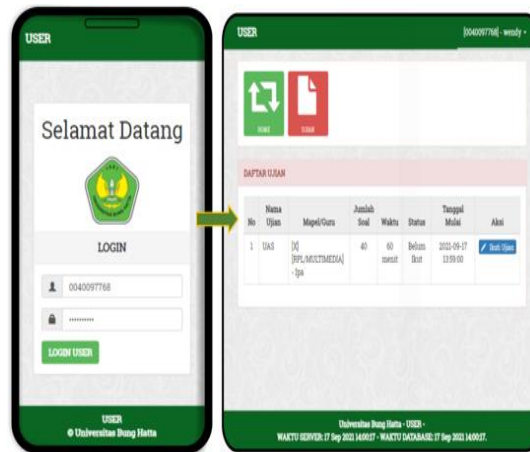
USER

Selamat Datang

LOGIN

0040097768

••••••••••

LOGIN USER

USER
© Universitas Bung Hatta

USER

[0040097768] - wendy

HOME

UJIAN

DAFTAR UJIAN

| No | Nama Ujian | Mapel/Guru | Jumlah Soal | Waktu | Status | Tanggal Mulai | Aksi |
|---|---|---|---|---|---|---|---|
| 1 | UAS | [X] [RPL/MULTIMEDIA] - Ipa | 40 | 60 menit | Belum Ikut | 2021-09-17 13:59:00 | Ikuti Ujian |

Universitas Bung Hatta - USER -
WAKTU SERVER: 17 Sep 2021 14:00:17 - WAKTU DATABASE: 17 Sep 2021 14:00:17.